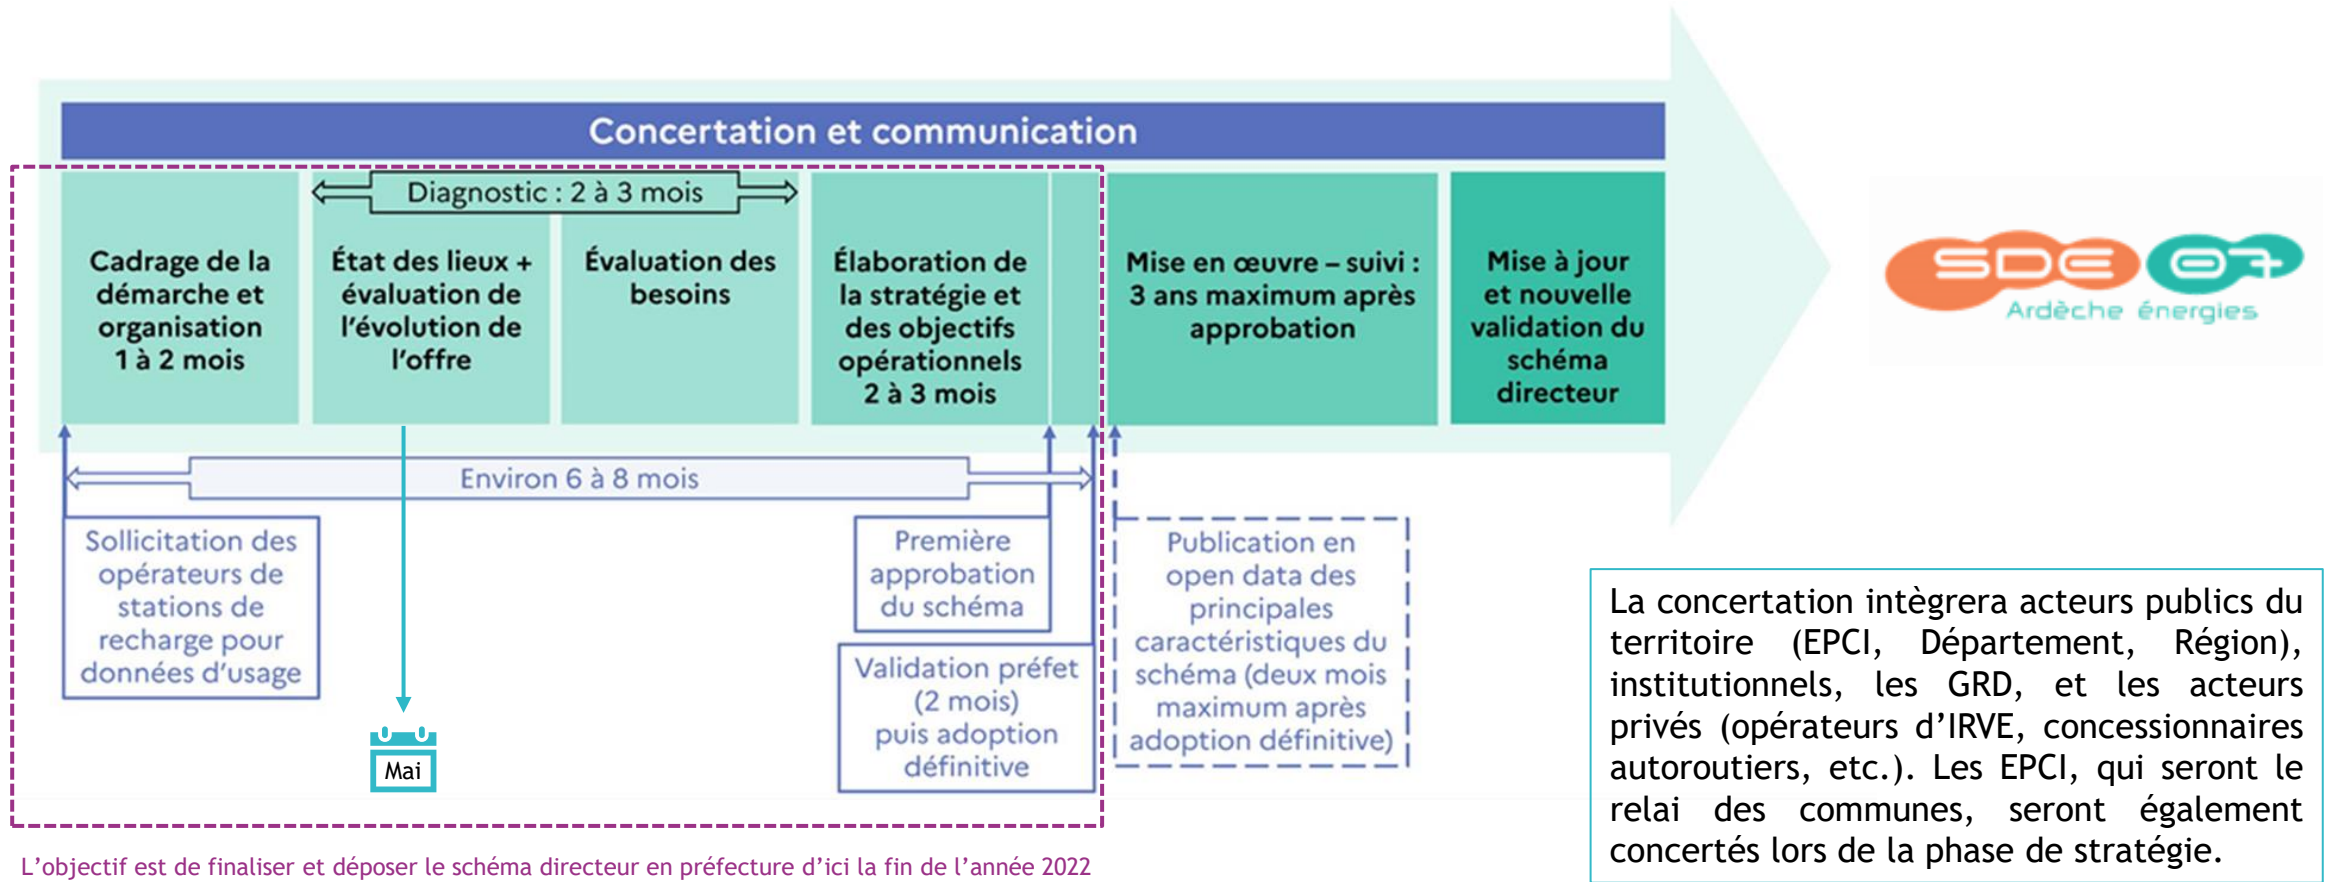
Concertation et communication

Diagnostic : 2 à 3 mois

Cadrage de la démarche et organisation 1 à 2 mois

État des lieux + évaluation de l'évolution de l'offre

Évaluation des besoins

Élaboration de la stratégie et des objectifs opérationnels 2 à 3 mois

Mise en œuvre – suivi : 3 ans maximum après approbation

Mise à jour et nouvelle validation du schéma directeur

SDE 07 Ardèche énergies

Environ 6 à 8 mois

Sollicitation des opérateurs de stations de recharge pour données d'usage

Mai

Première approbation du schéma

Validation préfet (2 mois) puis adoption définitive

Publication en open data des principales caractéristiques du schéma (deux mois maximum après adoption définitive)

La concertation intègrera acteurs publics du territoire (EPCI, Département, Région), institutionnels, les GRD, et les acteurs privés (opérateurs d'IRVE, concessionnaires autoroutiers, etc.). Les EPCI, qui seront le relai des communes, seront également concertés lors de la phase de stratégie.

L'objectif est de finaliser et déposer le schéma directeur en préfecture d'ici la fin de l'année 2022